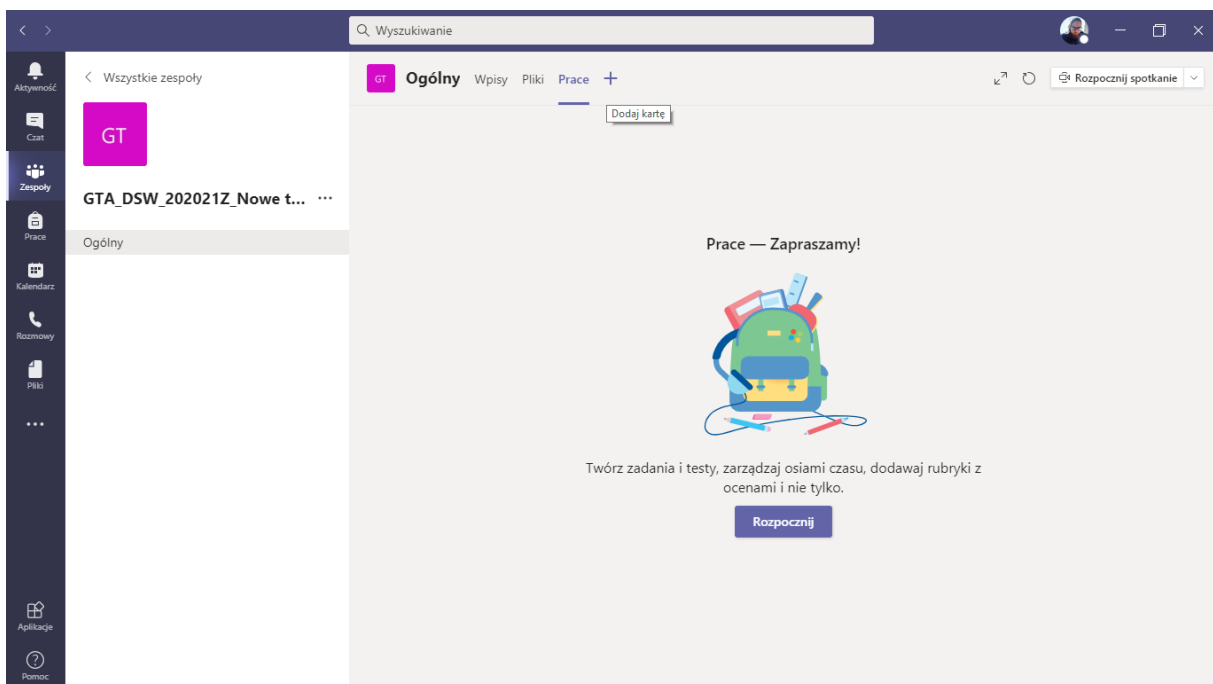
Wyszukiwanie

Aktywność
Czat
Zespoły
Prace
Kalendarz
Rozmowy
Pliki
...
Aplikacje
Pomoc

< Wszystkie zespoły

GT

GTA_DSW_202021Z_Nowe t... ···

Ogólny

GT Ogólny Wpisy Pliki Prace +

Dodaj kartę

Rozpocznij spotkanie

Prace — Zapraszamy!

Twórz zadania i testy, zarządzaj osiami czasu, dodawaj rubryki z ocenami i nie tylko.

Rozpocznij